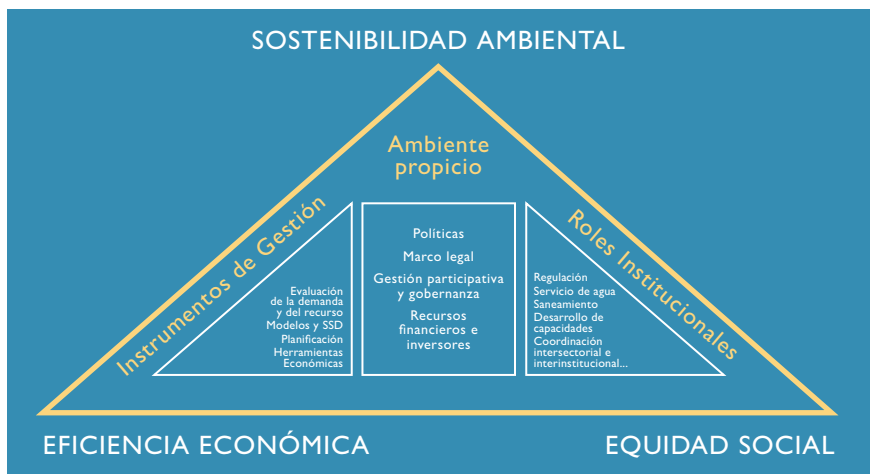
SOSTENIBILIDAD AMBIENTAL

Ambiente propicio

Instrumentos de Gestión

Evaluación de la demanda y del recurso
Modelos y SSD
Planificación
Herramientas Económicas

Políticas
Marco legal
Gestión participativa y gobernanza
Recursos financieros e inversores

Roles Institucionales

Regulación
Servicio de agua
Saneamiento
Desarrollo de capacidades
Coordinación intersectorial e interinstitucional...

EFICIENCIA ECONÓMICA

EQUIDAD SOCIAL